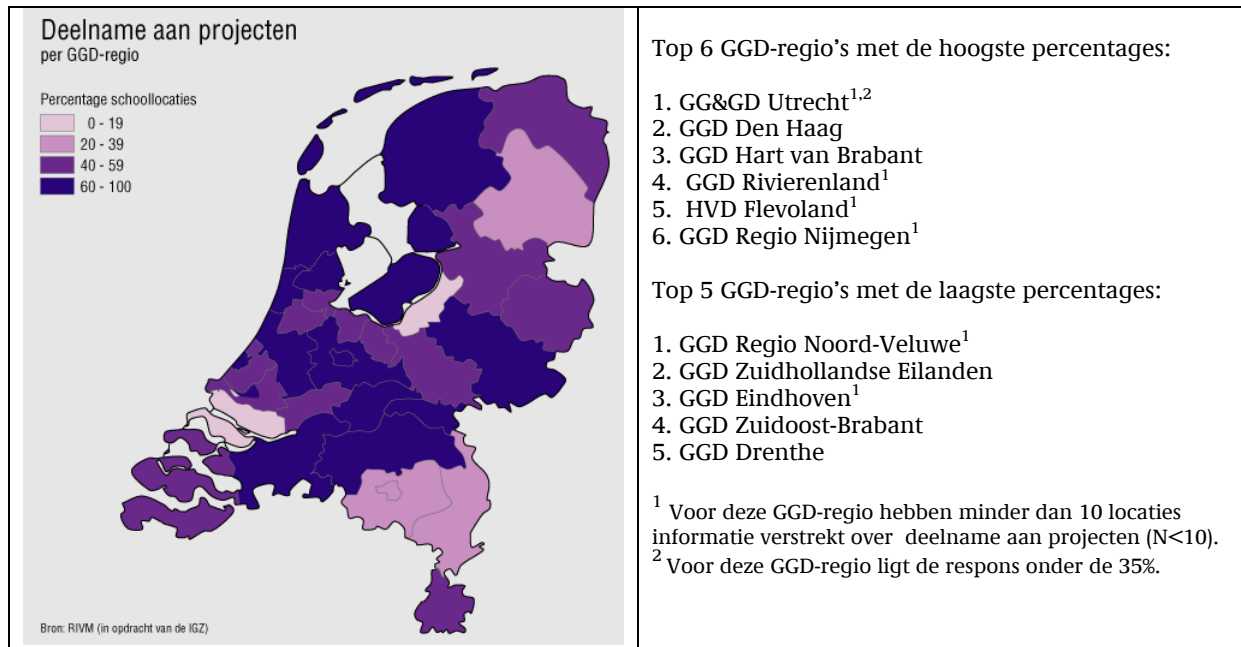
Deelname aan projecten
per GGD-regio

Percentage schoollocaties
0 - 19
20 - 39
40 - 59
60 - 100

Bron: RIVM (in opdracht van de IGZ)

Top 6 GGD-regio's met de hoogste percentages:

1. GG&GD Utrecht$^{1,2}$
2. GGD Den Haag
3. GGD Hart van Brabant
4. GGD Rivierenland$^{1}$
5. HVD Flevoland$^{1}$
6. GGD Regio Nijmegen$^{1}$

Top 5 GGD-regio's met de laagste percentages:

1. GGD Regio Noord-Veluwe$^{1}$
2. GGD Zuidhollandse Eilanden
3. GGD Eindhoven$^{1}$
4. GGD Zuidoost-Brabant
5. GGD Drenthe

$^{1}$ Voor deze GGD-regio hebben minder dan 10 locaties informatie verstrekt over deelname aan projecten (N<10).
$^{2}$ Voor deze GGD-regio ligt de respons onder de 35%.